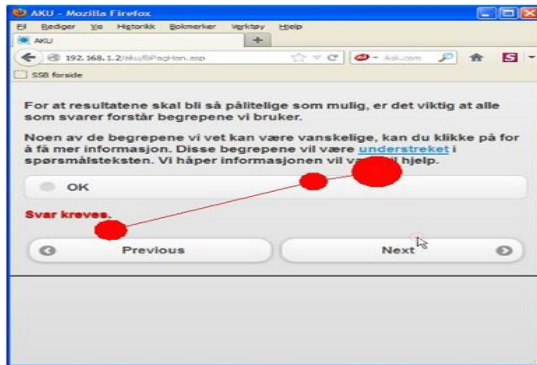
AKU - Mozilla Firefox

Fil Rediger Vis Historikk Bokmerker Verktøy Hjelp

AKU

192.168.1.2/aku/BPagHan.asp

Ask.com

SSB forside

For at resultatene skal bli så pålitelige som mulig, er det viktig at alle som svarer forstår begrepene vi bruker.

Noen av de begrepene vi vet kan være vanskelige, kan du klikke på for å få mer informasjon. Disse begrepene vil være understreket i spørsmålsteksten. Vi håper informasjonen vil v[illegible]il hjelp.

OK

Svar kreves.

Previous

Next